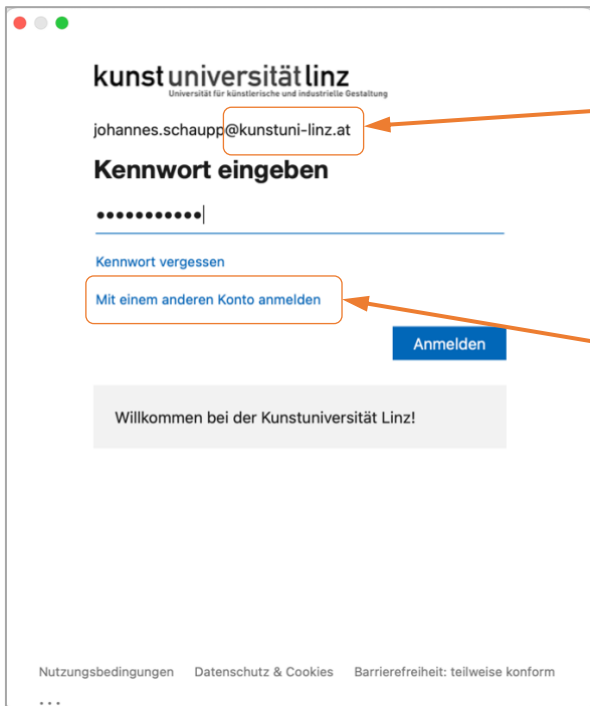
kunstuniversitätlinz
Universität für künstlerische und industrielle Gestaltung

johannes.schaupp@kunstuni-linz.at

Kennwort eingeben

•••••••••••

Kennwort vergessen

Mit einem anderen Konto anmelden

Anmelden

Willkommen bei der Kunstuniversität Linz!

Nutzungsbedingungen Datenschutz & Cookies Barrierefreiheit: teilweise konform

...